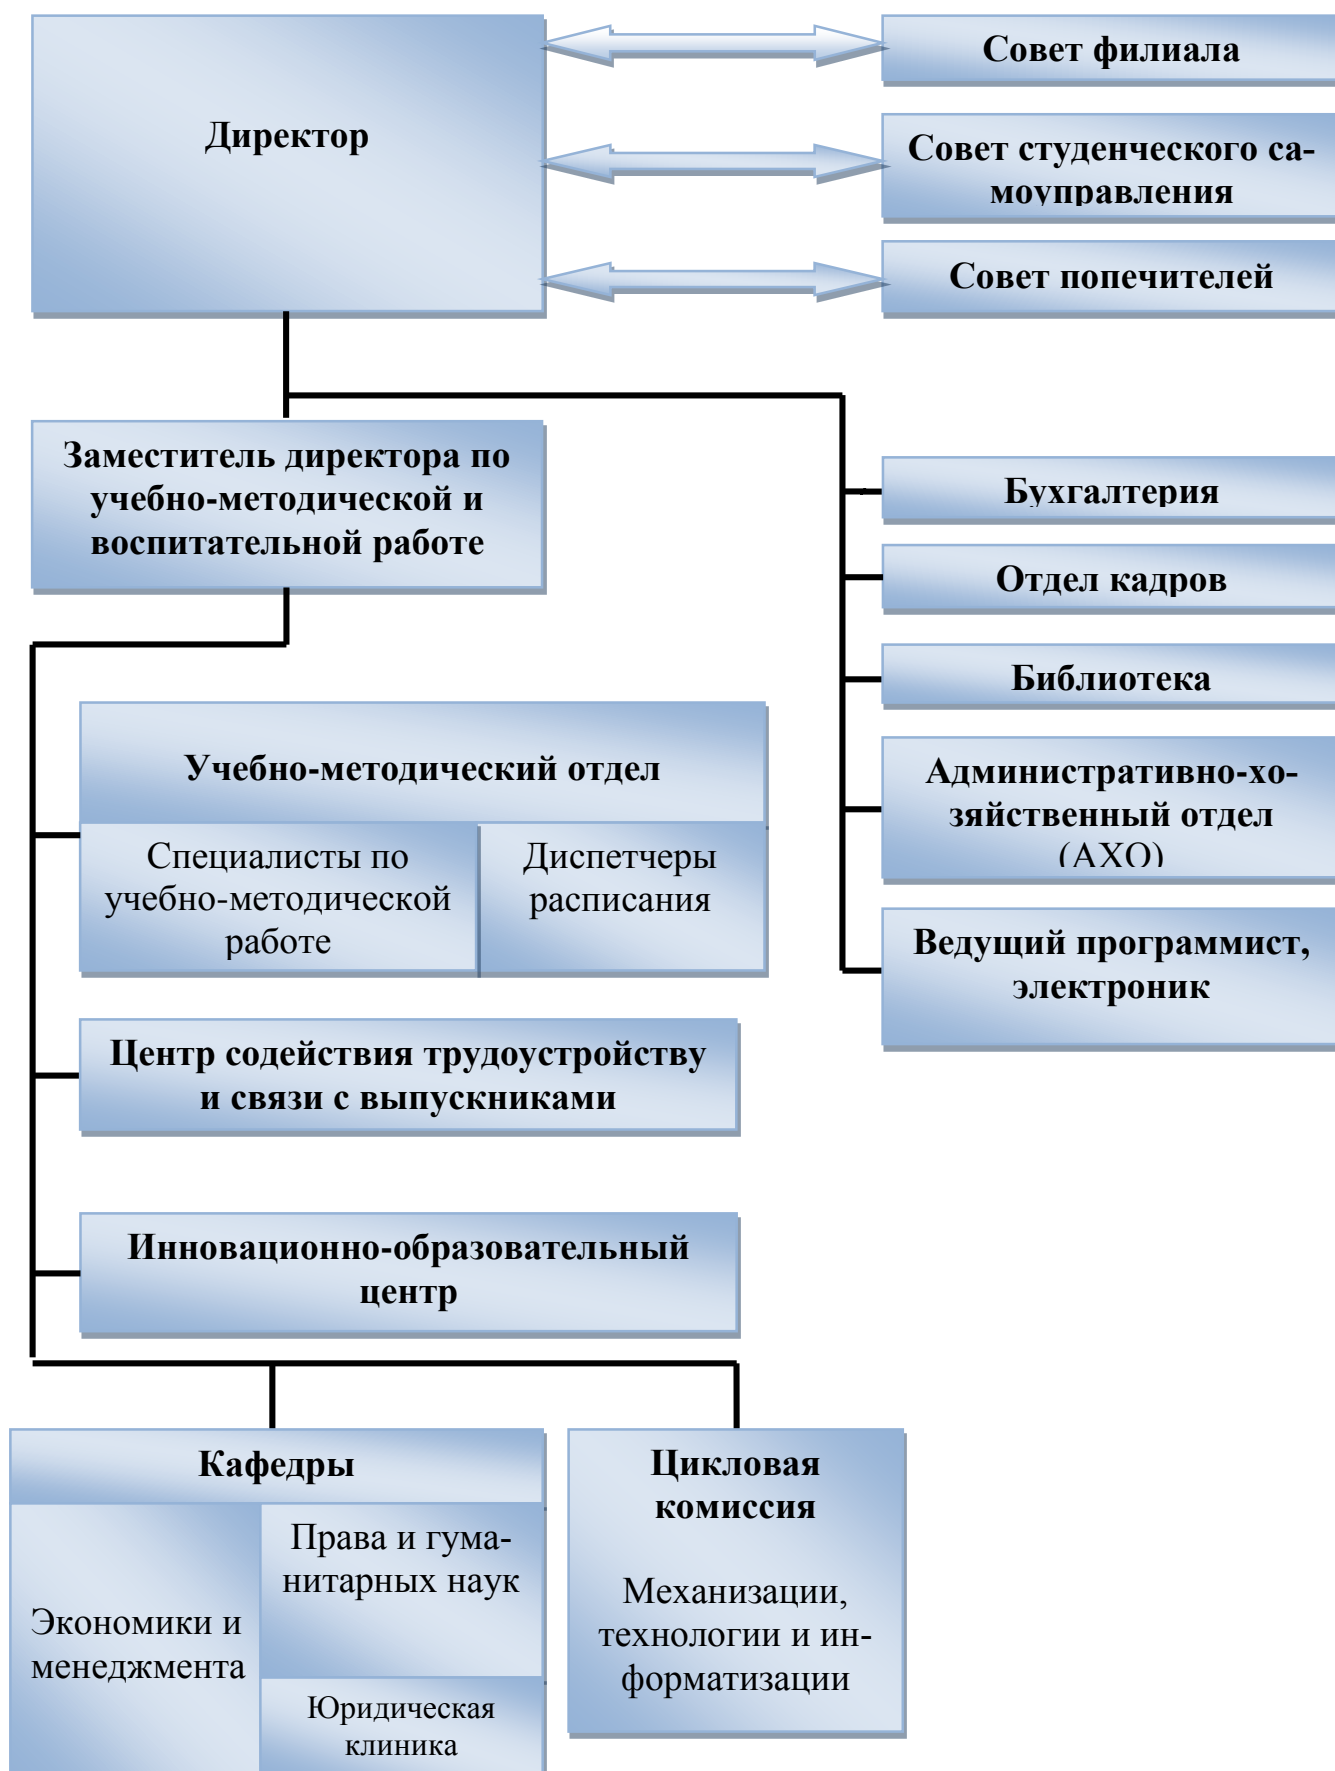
Директор

Совет филиала

Совет студенческого самоуправления

Совет попечителей

Заместитель директора по учебно-методической и воспитательной работе

Бухгалтерия

Отдел кадров

Библиотека

Административно-хозяйственный отдел (АХО)

Ведущий программист, электроник

Учебно-методический отдел

Специалисты по учебно-методической работе

Диспетчеры расписания

Центр содействия трудоустройству и связи с выпускниками

Инновационно-образовательный центр

Кафедры

Экономики и менеджмента

Права и гуманитарных наук

Юридическая клиника

Цикловая комиссия

Механизации, технологии и информатизации